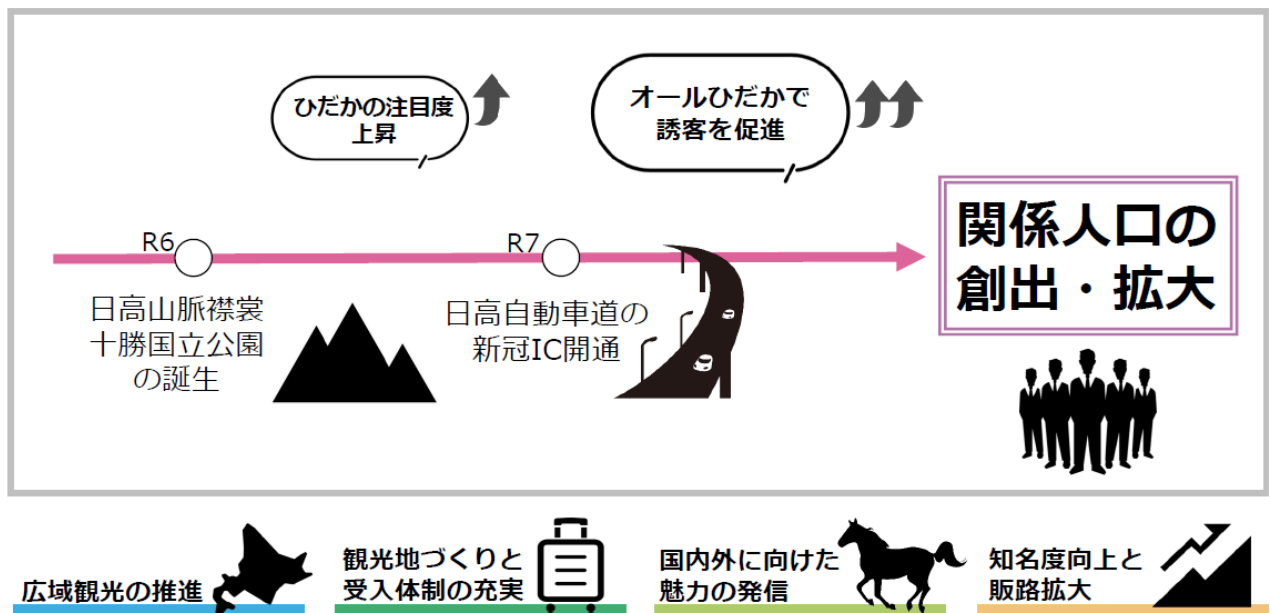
ひだかの注目度上昇

オールひだかで誘客を促進

R6

日高山脈襟裳十勝国立公園の誕生

R7

日高自動車道の新冠IC開通

関係人口の創出・拡大

広域観光の推進

観光地づくりと受入体制の充実

国内外に向けた魅力の発信

知名度向上と販路拡大